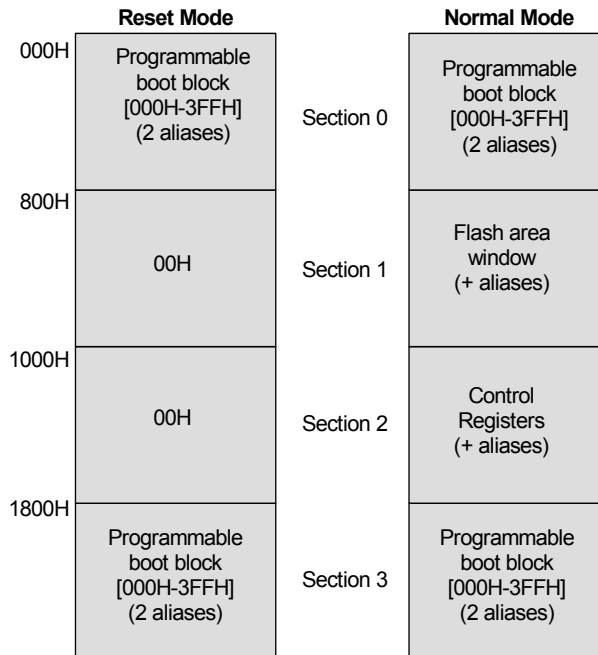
Reset Mode

Normal Mode

000H

Programmable boot block [000H-3FFH] (2 aliases)

Section 0

Programmable boot block [000H-3FFH] (2 aliases)

800H

00H

Section 1

Flash area window (+ aliases)

1000H

00H

Section 2

Control Registers (+ aliases)

1800H

Programmable boot block [000H-3FFH] (2 aliases)

Section 3

Programmable boot block [000H-3FFH] (2 aliases)